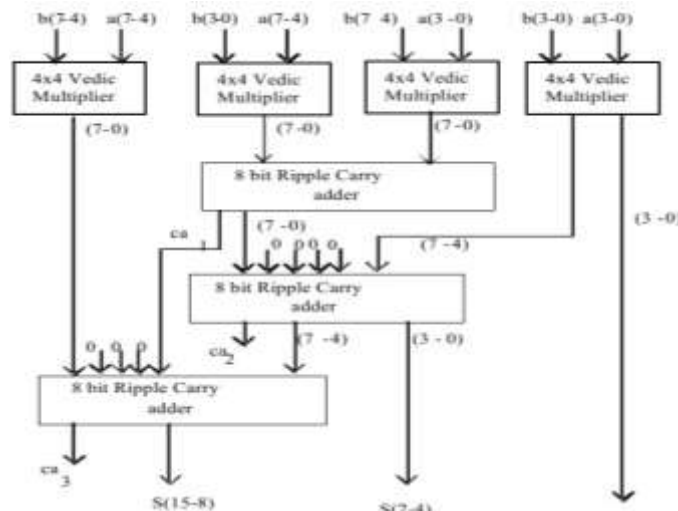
b(7-4) a(7-4)

b(3-0) a(7-4)

b(7 4) a(3 -0)

b(3-0) a(3-0)

4x4 Vedic Multiplier

4x4 Vedic Multiplier

4x4 Vedic Multiplier

4x4 Vedic Multiplier

(7-0)

(7 -0)

(7 -0)

8 bit Ripple Carry adder

$ca_1$

(7 -0)

0 0 0 0

(7 -4)

(3 -0)

8 bit Ripple Carry adder

$ca_2$

(7 -4)

(3 - 0)

0 0 0

8 bit Ripple Carry adder

$ca_3$

S(15-8)

S(7-4)